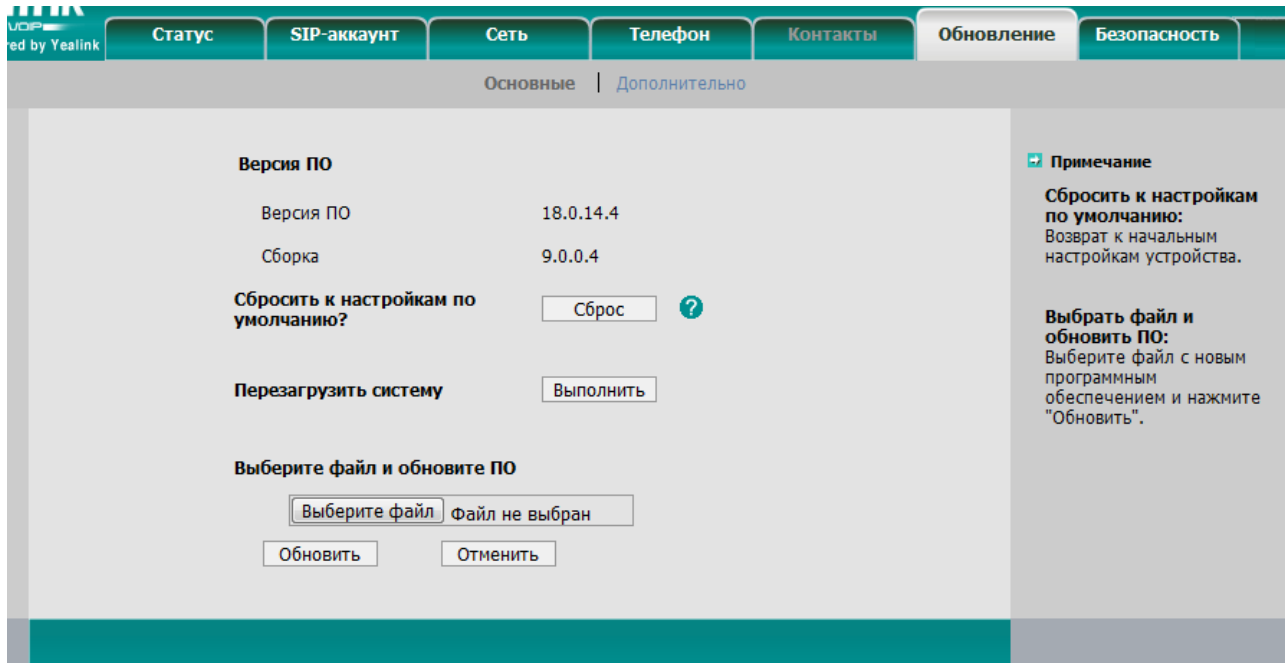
VOIP
red by Yealink

Статус | SIP-аккаунт | Сеть | Телефон | Контакты | Обновление | Безопасность

Основные | Дополнительно

Версия ПО

Версия ПО 18.0.14.4

Сборка 9.0.0.4

Сбросить к настройкам по умолчанию? Сброс ?

Перезагрузить систему Выполнить

Выберите файл и обновите ПО

Выберите файл Файл не выбран

Обновить Отменить

Примечание

Сбросить к настройкам по умолчанию:
Возврат к начальным настройкам устройства.

Выбрать файл и обновить ПО:
Выберите файл с новым программным обеспечением и нажмите "Обновить".